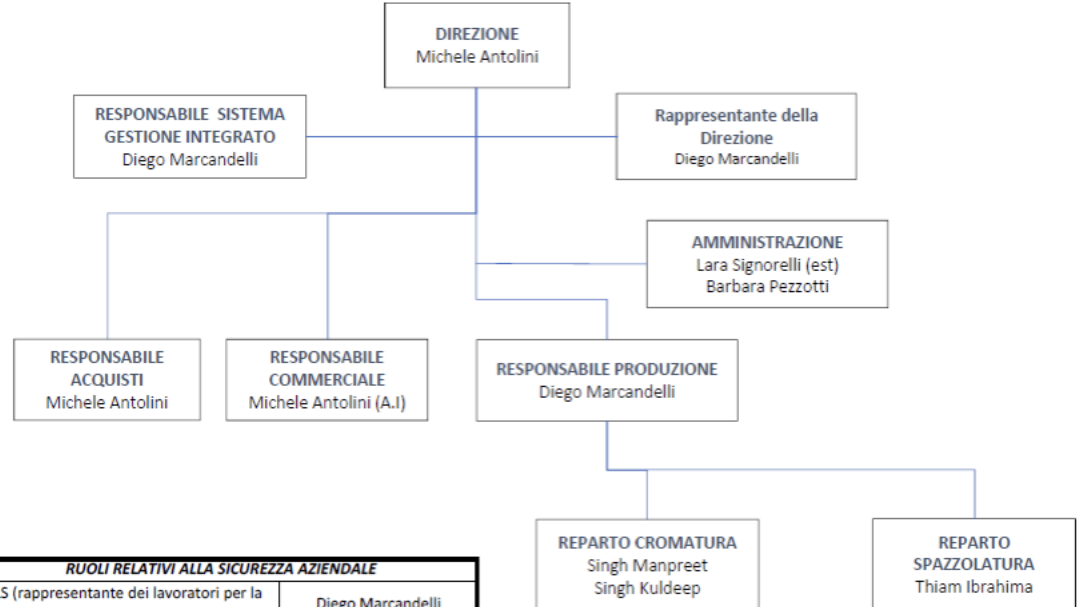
DIREZIONE
Michele Antolini

RESPONSABILE SISTEMA GESTIONE INTEGRATO
Diego Marcandelli

Rappresentante della Direzione
Diego Marcandelli

AMMINISTRAZIONE
Lara Signorelli (est)
Barbara Pezzotti

RESPONSABILE ACQUISTI
Michele Antolini

RESPONSABILE COMMERCIALE
Michele Antolini (A.I)

RESPONSABILE PRODUZIONE
Diego Marcandelli

REPARTO CROMATURA
Singh Manpreet
Singh Kuldeep

REPARTO SPAZZOLATURA
Thiam Ibrahima

| RUOLI RELATIVI ALLA SICUREZZA AZIENDALE | |
|---|---|
| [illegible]S (rappresentante dei lavoratori per la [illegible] | Diego Marcandelli |